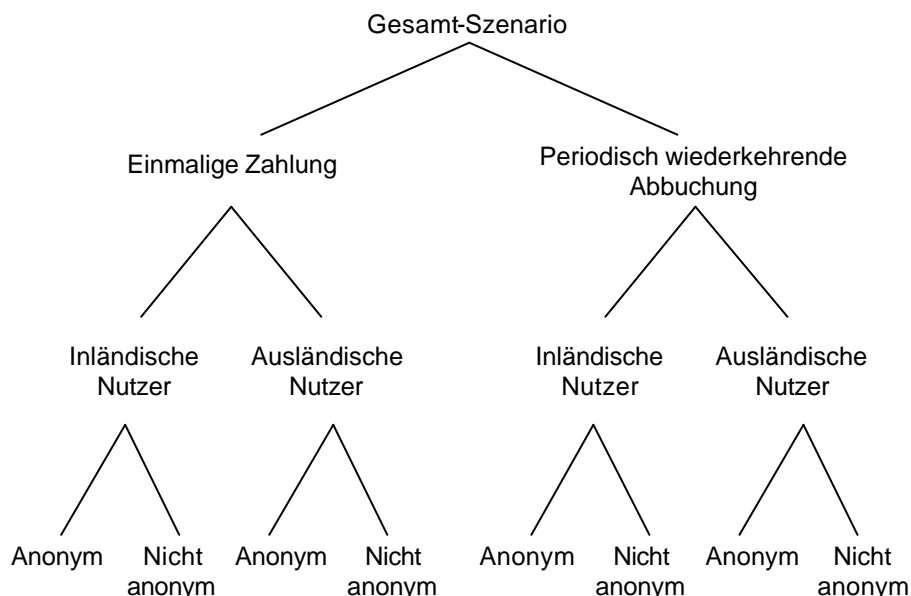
Gesamt-Szenario

Einmalige Zahlung

Periodisch wiederkehrende Abbuchung

Inländische Nutzer

Ausländische Nutzer

Inländische Nutzer

Ausländische Nutzer

Anonym

Nicht anonym

Anonym

Nicht anonym

Anonym

Nicht anonym

Anonym

Nicht anonym